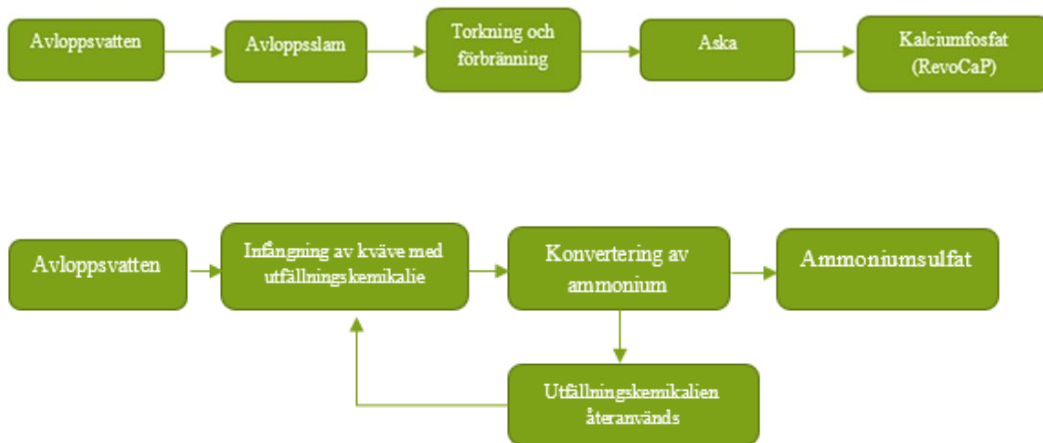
Avloppsvatten

Avloppsslam

Torkning och förbränning

Aska

Kalciumfosfat (RevoCaP)

Avloppsvatten

Infångning av kväve med utfällningskemikalie

Konvertering av ammonium

Ammoniumsulfat

Utfällningskemikalien återanvänds